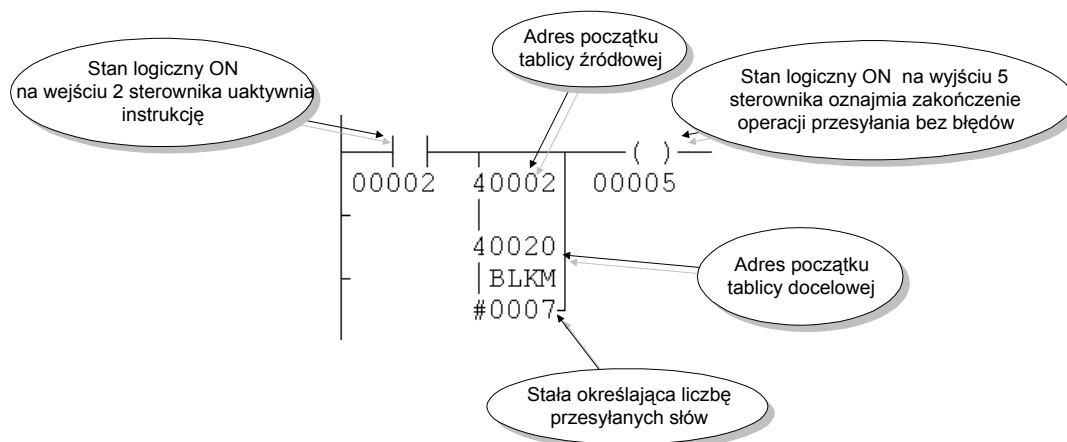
Stan logiczny ON
na wejściu 2 sterownika uaktywnia
instrukcję

Adres początku
tablicy źródłowej

Stan logiczny ON na wyjściu 5
sterownika oznajmia zakończenie
operacji przesyłania bez błędów

( )

00002

40002

00005

40020

BLKM

#0007

Adres początku
tablicy docelowej

Stała określająca liczbę
przesyłanych słów